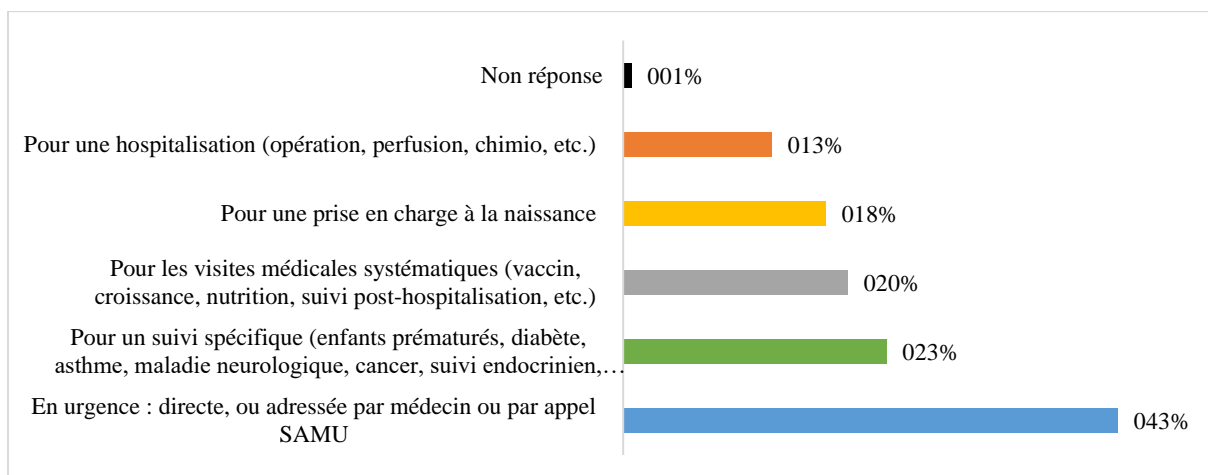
Non réponse 001%

Pour une hospitalisation (opération, perfusion, chimio, etc.) 013%

Pour une prise en charge à la naissance 018%

Pour les visites médicales systématiques (vaccin, croissance, nutrition, suivi post-hospitalisation, etc.) 020%

Pour un suivi spécifique (enfants prématurés, diabète, asthme, maladie neurologique, cancer, suivi endocrinien,… 023%

En urgence : directe, ou adressée par médecin ou par appel SAMU 043%